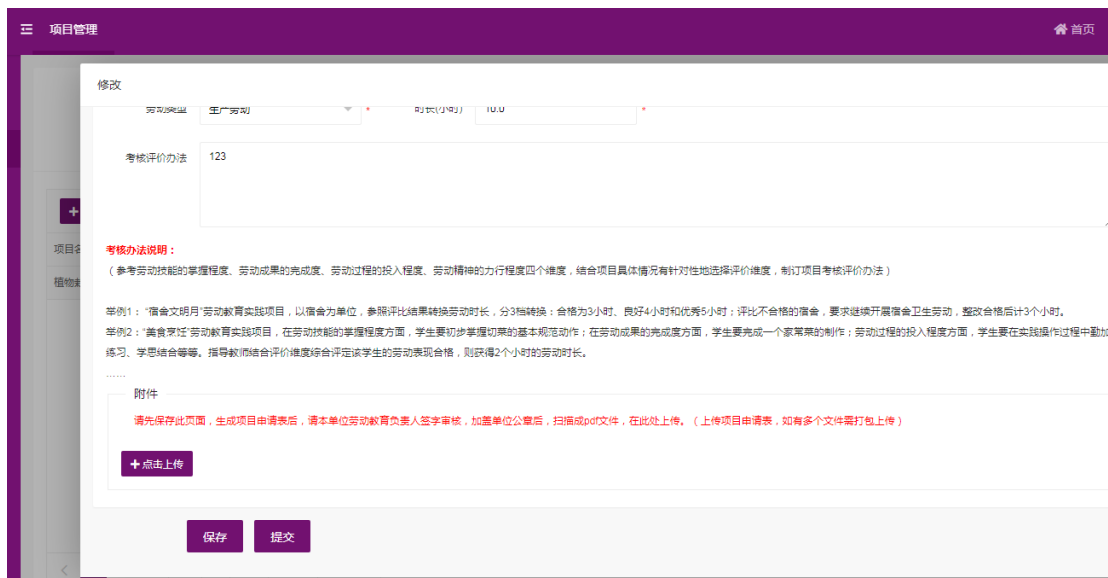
项目管理

首页

修改

劳动类型 生产劳动 * 时长(小时) 10.0 *

考核评价办法 123

考核办法说明：

（参考劳动技能的掌握程度、劳动成果的完成度、劳动过程的投入程度、劳动精神的力行程度四个维度，结合项目具体情况有针对性地选择评价维度，制订项目考核评价办法）

举例1："宿舍文明月"劳动教育实践项目，以宿舍为单位，参照评比结果转换劳动时长，分3档转换：合格为3小时、良好4小时和优秀5小时；评比不合格的宿舍，要求继续开展宿舍卫生劳动，整改合格后计3个小时。

举例2："美食烹饪"劳动教育实践项目，在劳动技能的掌握程度方面，学生要初步掌握切菜的基本规范动作；在劳动成果的完成度方面，学生要完成一个家常菜的制作；劳动过程的投入程度方面，学生要在实践操作过程中勤加练习、学思结合等等。指导教师结合评价维度综合评定该学生的劳动表现合格，则获得2个小时的劳动时长。

……

附件

请先保存此页面，生成项目申请表后，请本单位劳动教育负责人签字审核，加盖单位公章后，扫描成pdf文件，在此处上传。（上传项目申请表，如有多个文件需打包上传）

+ 点击上传

保存 提交

项目名

植物栽

+